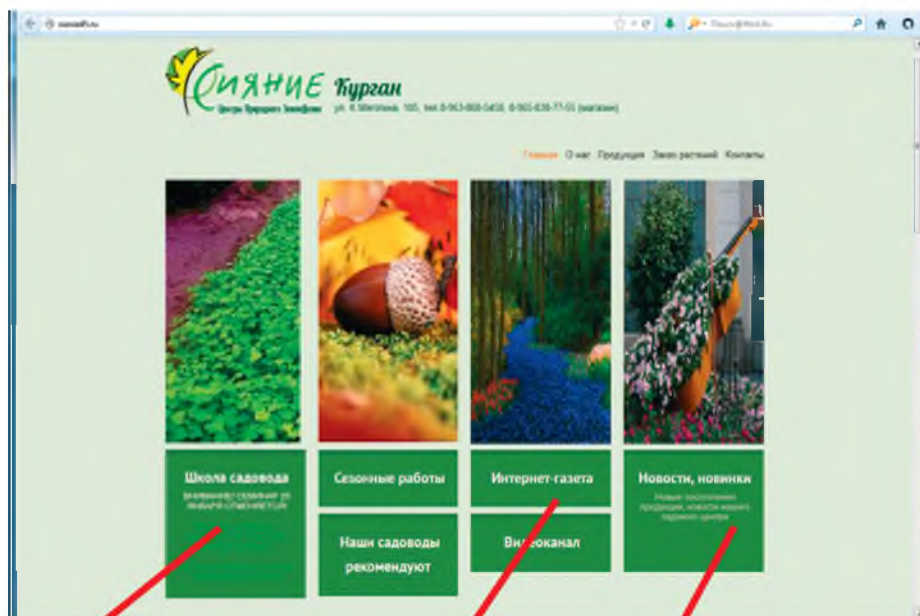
Сияние Курган
Центр Природного Земледелия ул. К.Мяготина, 105, тел.8-963-866-0458, 8-963-836-77-55 (магазин)

Главная О нас Продукция Заказ растений Контакты

Школа садовода
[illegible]

Сезонные работы

Наши садоводы рекомендуют

Интернет-газета

Видеоканал

Новости, новинки
Новые поступления продукции, новости нашего садового центра